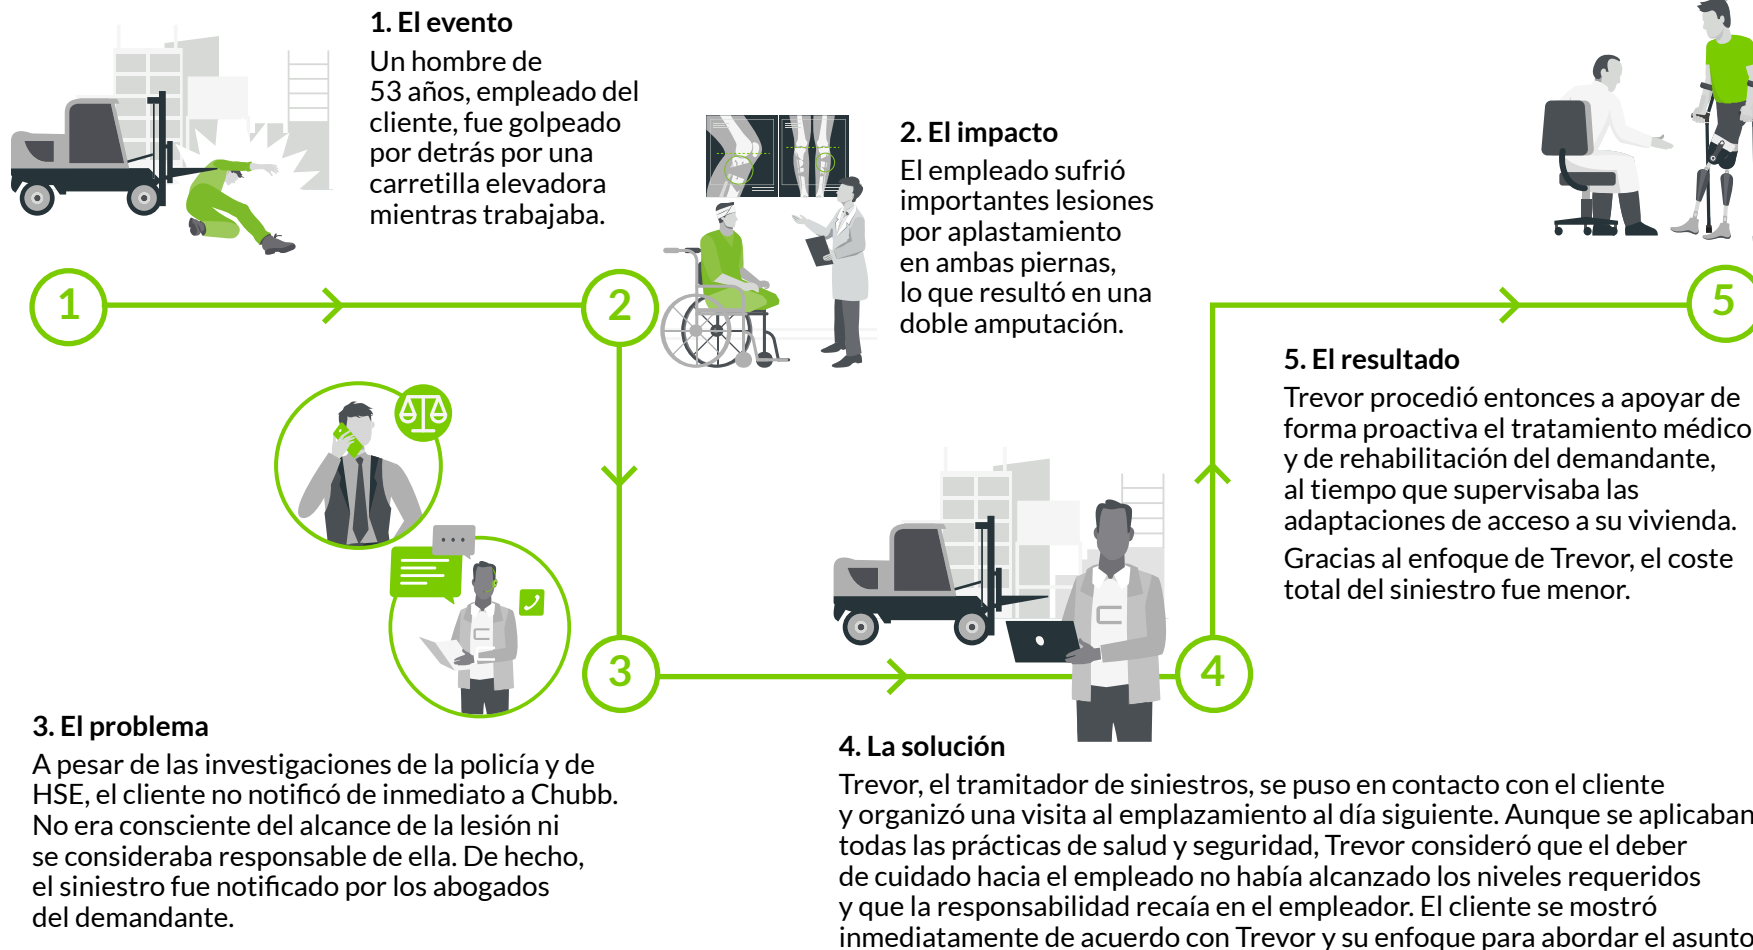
1. El evento

Un hombre de 53 años, empleado del cliente, fue golpeado por detrás por una carretilla elevadora mientras trabajaba.

2. El impacto

El empleado sufrió importantes lesiones por aplastamiento en ambas piernas, lo que resultó en una doble amputación.

1

2

5

5. El resultado

Trevor procedió entonces a apoyar de forma proactiva el tratamiento médico y de rehabilitación del demandante, al tiempo que supervisaba las adaptaciones de acceso a su vivienda.

Gracias al enfoque de Trevor, el coste total del siniestro fue menor.

3

4

3. El problema

A pesar de las investigaciones de la policía y de HSE, el cliente no notificó de inmediato a Chubb. No era consciente del alcance de la lesión ni se consideraba responsable de ella. De hecho, el siniestro fue notificado por los abogados del demandante.

4. La solución

Trevor, el tramitador de siniestros, se puso en contacto con el cliente y organizó una visita al emplazamiento al día siguiente. Aunque se aplicaban todas las prácticas de salud y seguridad, Trevor consideró que el deber de cuidado hacia el empleado no había alcanzado los niveles requeridos y que la responsabilidad recaía en el empleador. El cliente se mostró inmediatamente de acuerdo con Trevor y su enfoque para abordar el asunto